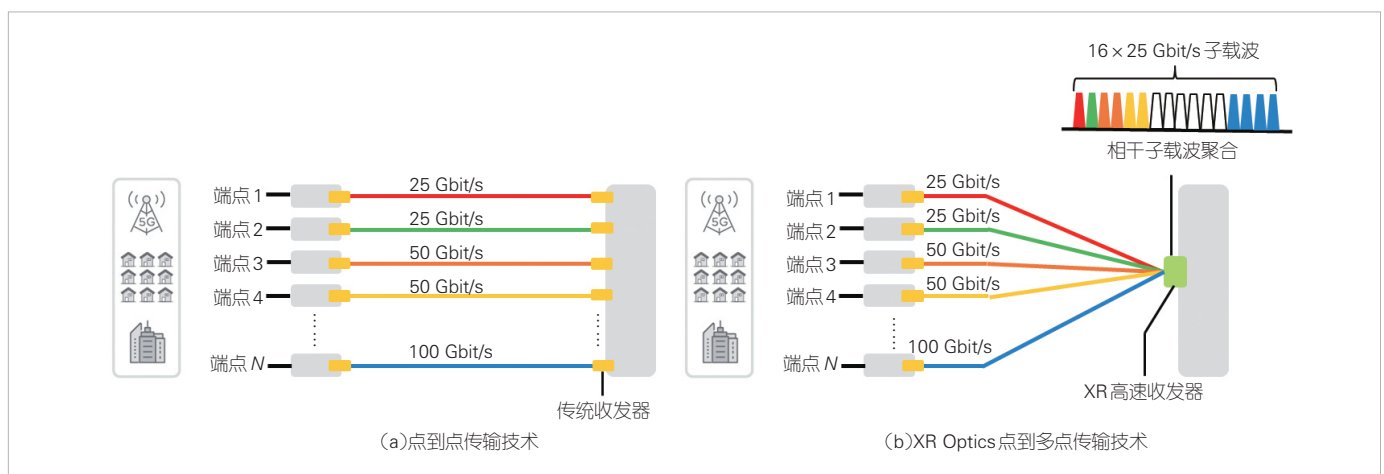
5G

端点 1
端点 2
端点 3
端点 4
端点 $N$

25 Gbit/s
25 Gbit/s
50 Gbit/s
50 Gbit/s
100 Gbit/s

传统收发器

（a）点到点传输技术

$16 \times 25$ Gbit/s 子载波

相干子载波聚合

5G

端点 1
端点 2
端点 3
端点 4
端点 $N$

25 Gbit/s
25 Gbit/s
50 Gbit/s
50 Gbit/s
100 Gbit/s

XR 高速收发器

（b）XR Optics点到多点传输技术